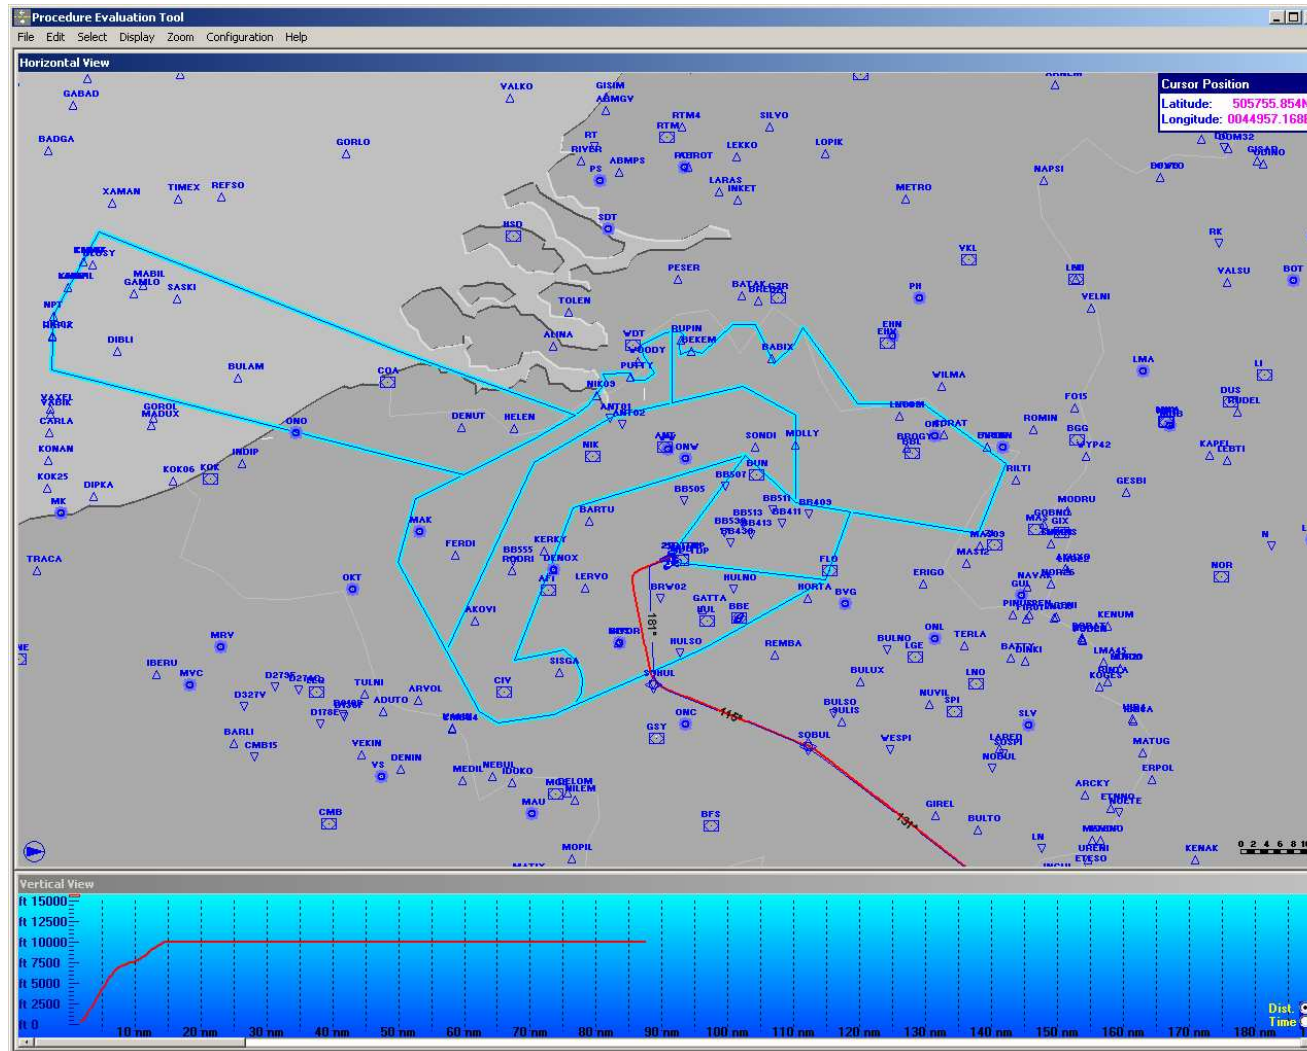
Procedure Evaluation Tool

File Edit Select Display Zoom Configuration Help

Horizontal View

Cursor Position
Latitude: 505755.854N
Longitude: 0044957.168

GABAD VALKO GISIM ABMGV RTM4 SILVO
BADGA GORLO RT RIVER RTM LEKKO LOPIK
PS ABMPS PABROT
LARAS INKET METRO NAPSI
XAMAN TIMEX REFSO SDT
HSD
PESER VKL RK
PH LMI VALSU BOT
MABIL GAMLO SASKI BATAX G3R BREDA VELNI
TOLEN
NPT
DIBLI ANNA WDT BUPIN DEKEM BABIX EHN EBN
BULAM WOODY LMA
PUFFY WILMA LI
COA NIK03 DUS RUDEL
VAXEL GOROL ANT01 ANT02 FOIS
CARLA MADUX DENUT HELEN ROMIN
ONO NIK ANE ONW SONDI MOLLY BRAGY OSDRAT BGG
KONAN INDIP RDL KAPEL
KOK06 KOK BUN RILTI
KOK25 DIPKA BB50T BB505 GESBI
MK BB51T BB409 MODRU
BARTU BB513 BB411 GOBNO GIX
MAK BB53 BB413 MAS03 MASTI
FERDI KERKY BB430 N
TRACA BB555 ROORI DENOX FLO NOR
OKT AFT LERVO HULNO NAVAS ERIGO
BRW02 BORTA BVG
GATTA
AKOVI EUL BBE KENUM
MRY 181°
HULSO BULNO ONL TERLA
REMBA LGE BAINKI LMA4S
IBERU MYC SISGA BULUX LNO
D27SE D27AQ TULNI ARVOL CIV NUVIL
D32TV SPI
D1T8E ADUTO SORUL
BARLI CMB15 ONC 115° BULSO SLY
GSY SOBUL WESPI LARED MATUG
YEKIN DENIN NOBUL
VS MEDIL NEBUL IDOKO ERPOL
MAU MBELOM NILEM ARCKY
BFS GIREL BULTO 131°
CMB LN
MOPIL KENAK
0 2 4 6 8 10

Vertical View
ft 15000
ft 12500
ft 10000
ft 7500
ft 5000
ft 2500
ft 0
10 nm 20 nm 30 nm 40 nm 50 nm 60 nm 70 nm 80 nm 90 nm 100 nm 110 nm 120 nm 130 nm 140 nm 150 nm 160 nm 170 nm 180 nm
Dist.
Time